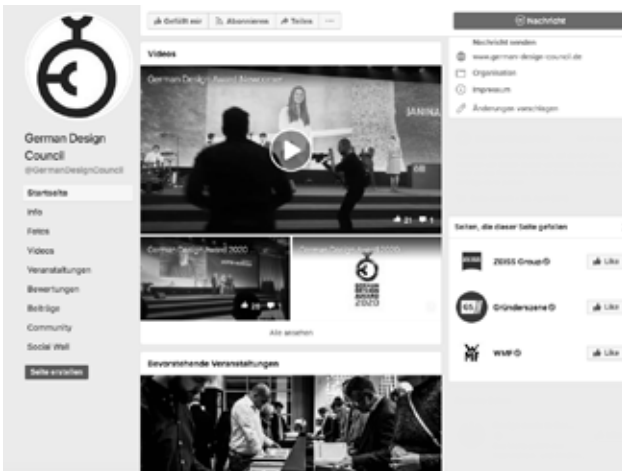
Gefällt mir  Abonnieren  Teilen  ···

Nachricht

German Design Council
@GermanDesignCouncil

Startseite
Info
Fotos
Videos
Veranstaltungen
Bewertungen
Beiträge
Community
Social Wall

Seite erstellen

Videos

German Design Award Bewerbung

JANINA

21  1

German Design Award 2020

29  1

German Design Award 2020

GERMAN DESIGN AWARD 2020

Alle ansehen

Bevorstehende Veranstaltungen

Nachricht senden
www.german-design-council.de
Organisation
Impressum
Änderungen vorschlagen

Seiten, die dieser Seite gefallen

ZEISS Group  Like

Gründerszene  Like

WMF  Like